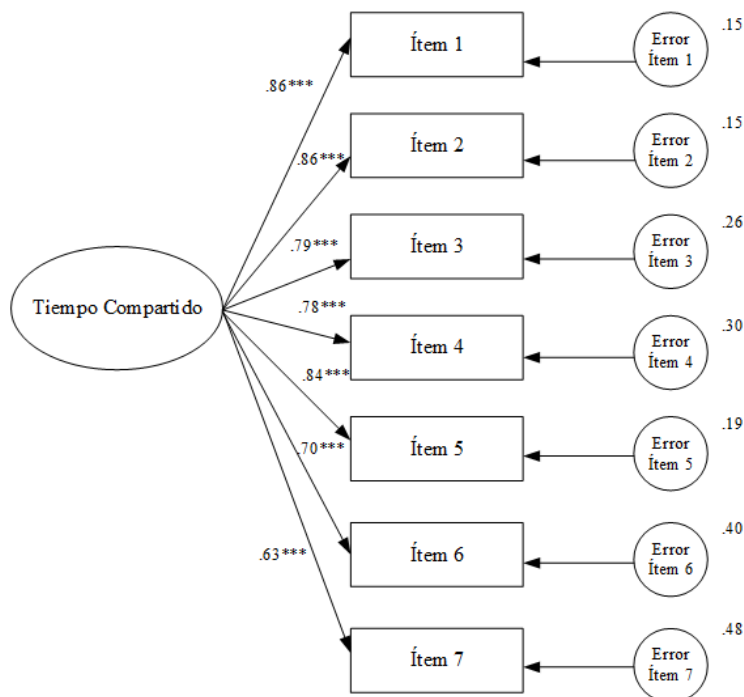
Tiempo Compartido

.86***
.86***
.79***
.78***
.84***
.70***
.63***

Ítem 1
Ítem 2
Ítem 3
Ítem 4
Ítem 5
Ítem 6
Ítem 7

Error Ítem 1 .15
Error Ítem 2 .15
Error Ítem 3 .26
Error Ítem 4 .30
Error Ítem 5 .19
Error Ítem 6 .40
Error Ítem 7 .48